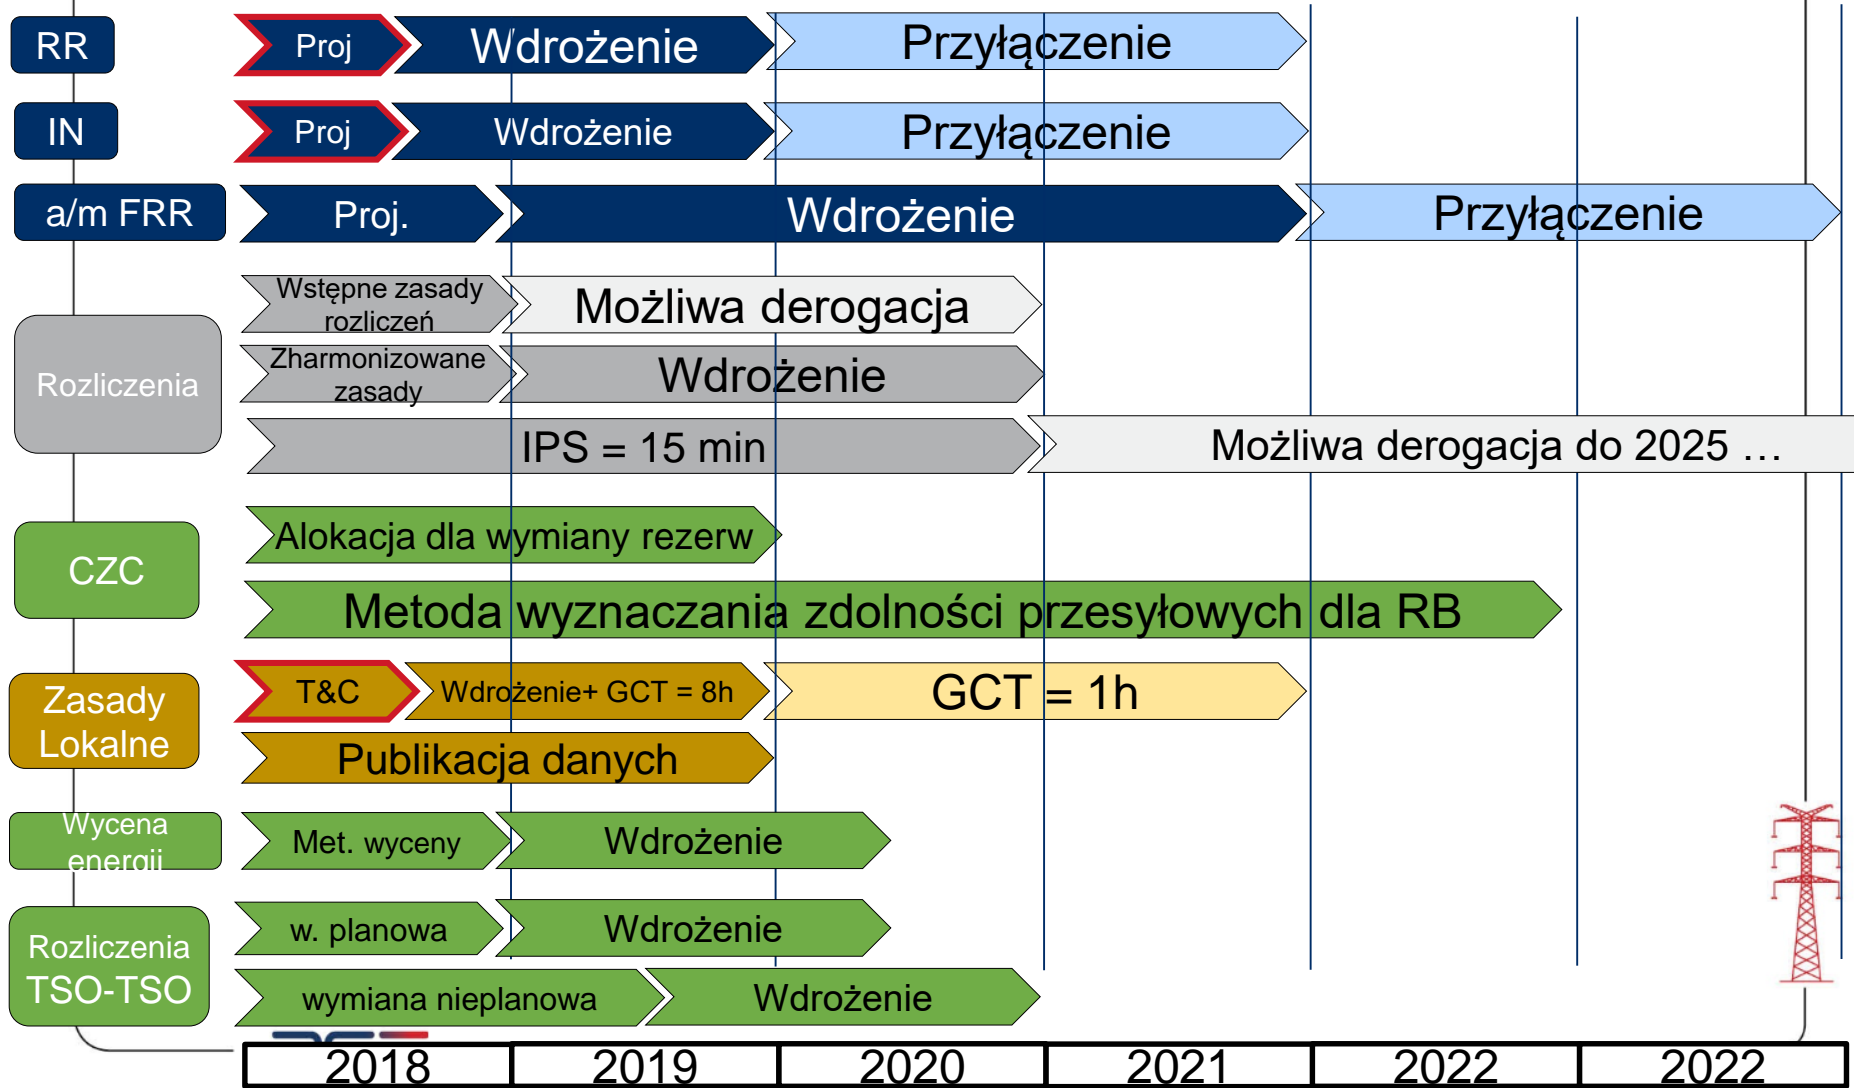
RR
Proj
Wdrożenie
Przyłączenie

IN
Proj
Wdrożenie
Przyłączenie

a/m FRR
Proj.
Wdrożenie
Przyłączenie

Rozliczenia
Wstępne zasady rozliczeń
Możliwa derogacja
Zharmonizowane zasady
Wdrożenie
IPS = 15 min
Możliwa derogacja do 2025 …

CZC
Alokacja dla wymiany rezerw
Metoda wyznaczania zdolności przesyłowych dla RB

Zasady Lokalne
T&C
Wdrożenie+ GCT = 8h
GCT = 1h
Publikacja danych

Wycena energii
Met. wyceny
Wdrożenie

Rozliczenia TSO-TSO
w. planowa
Wdrożenie
wymiana nieplanowa
Wdrożenie

| 2018 | 2019 | 2020 | 2021 | 2022 | 2022 |